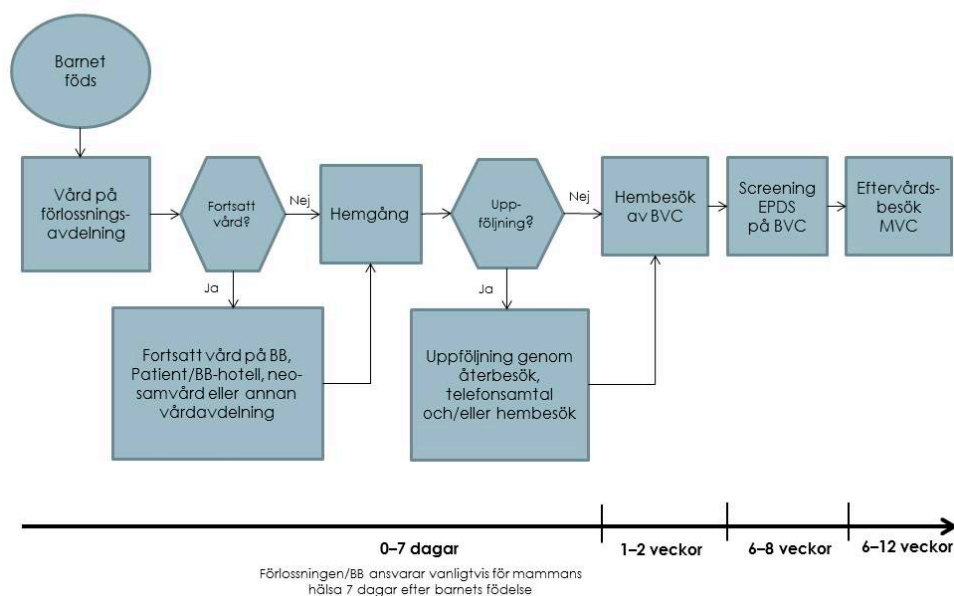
Barnet föds

Vård på förlossningsavdelning

Fortsatt vård?

Nej

Ja

Hemgång

Uppföljning?

Nej

Ja

Hembesök av BVC

Screening EPDS på BVC

Eftervårdsbesök MVC

Fortsatt vård på BB, Patient/BB-hotell, neosamvård eller annan vårdavdelning

Uppföljning genom återbesök, telefonsamtal och/eller hembesök

0–7 dagar

Förlossningen/BB ansvarar vanligtvis för mammans hälsa 7 dagar efter barnets födelse

1–2 veckor

6–8 veckor

6–12 veckor